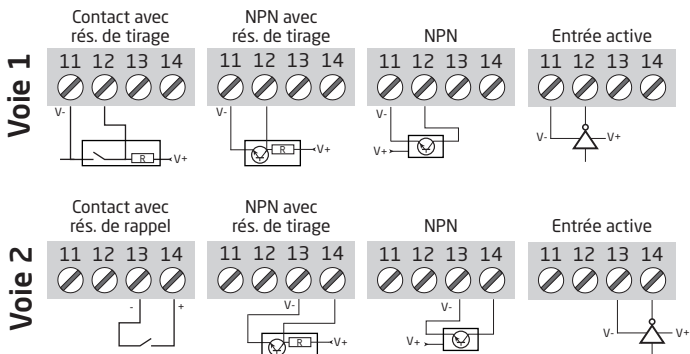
Voie 1

Contact avec rés. de tirage
11 12 13 14
V-
R
V+

NPN avec rés. de tirage
11 12 13 14
V-
R
V+

NPN
11 12 13 14
V-
V+

Entrée active
11 12 13 14
V-
V+

Voie 2

Contact avec rés. de rappel
11 12 13 14
-
+

NPN avec rés. de tirage
11 12 13 14
V-
R
V+

NPN
11 12 13 14
V-
V+

Entrée active
11 12 13 14
V-
V+